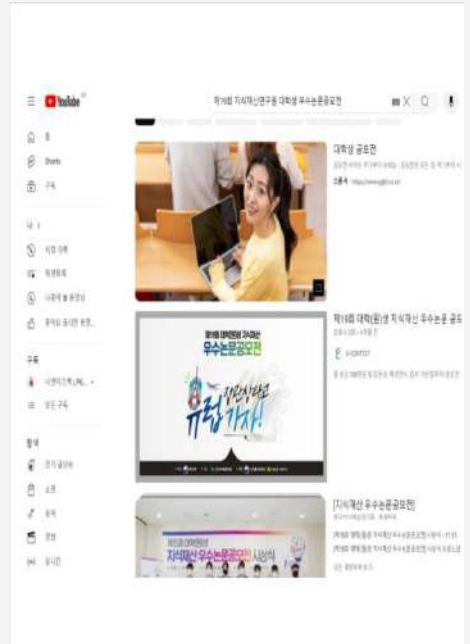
YouTube

제16회 지식재산연구원 대학생 우수논문공모전

홈

Shorts

구독

나 >

시청 기록

재생목록

나중에 볼 동영상

좋아요 표시한 동영상

구독

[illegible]

모든 구독

탐색

인기 급상승

쇼핑

음악

영화

실시간

대학생 공모전

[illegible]

제16회 대학(원)생 지식재산 우수논문 공모

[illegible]

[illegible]

우수논문공모전

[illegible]

[지식재산 우수논문공모전]

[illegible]

지식재산 우수논문공모전 시상식